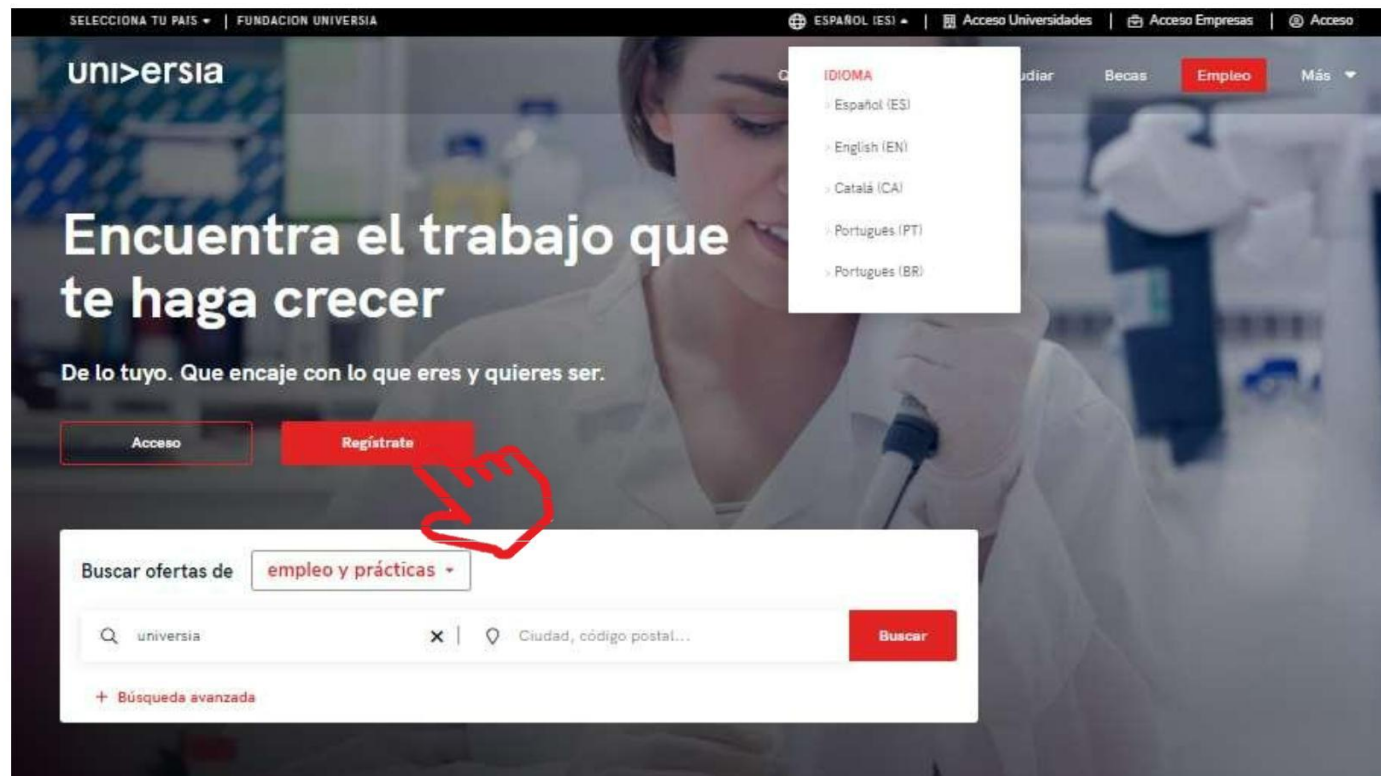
SELECCIONA TU PAIS ▾ | FUNDACION UNIVERSIA

ESPAÑOL (ES) ▴ | Acceso Universidades | Acceso Empresas | Acceso

uni>ersia

C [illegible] udiar Becas Empleo Más ▾

IDIOMA
Español (ES)
English (EN)
Català (CA)
Português (PT)
Português (BR)

Encuentra el trabajo que te haga crecer

De lo tuyo. Que encaje con lo que eres y quieres ser.

Acceso

Regístrate

Buscar ofertas de empleo y prácticas ▾

universia

Ciudad, código postal...

Buscar

+ Búsqueda avanzada